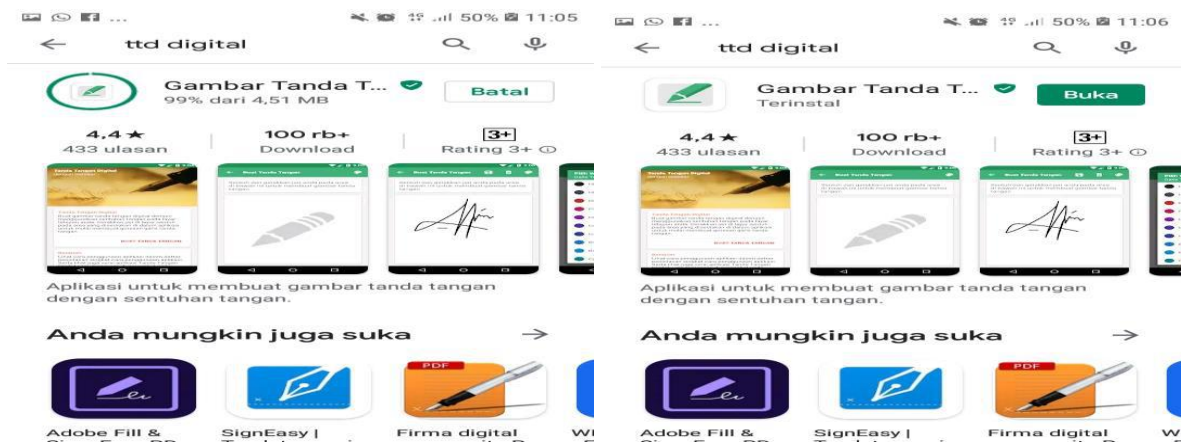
50% 11:05

ttd digital

Gambar Tanda T...
99% dari 4,51 MB

Batal

4,4 ★
433 ulasan

100 rb+
Download

3+
Rating 3+

Aplikasi untuk membuat gambar tanda tangan dengan sentuhan tangan.

Anda mungkin juga suka

Adobe Fill &

SignEasy |

Firma digital

PDF

50% 11:06

ttd digital

Gambar Tanda T...
Terinstal

Buka

4,4 ★
433 ulasan

100 rb+
Download

3+
Rating 3+

Aplikasi untuk membuat gambar tanda tangan dengan sentuhan tangan.

Anda mungkin juga suka

Adobe Fill &

SignEasy |

Firma digital

PDF